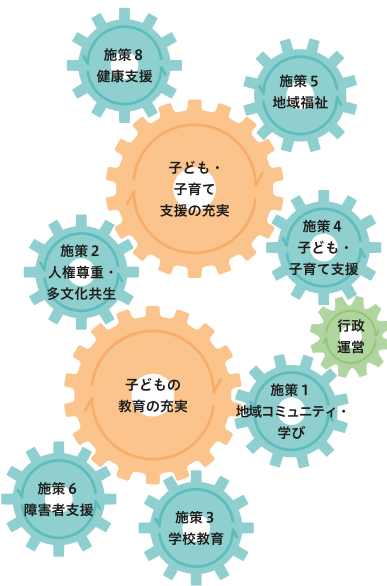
施策 8
健康支援

施策 5
地域福祉

子ども・
子育て
支援の充実

施策 4
子ども・
子育て支援

施策 2
人権尊重・
多文化共生

行政
運営

子どもの
教育の充実

施策 1
地域コミュニティ・
学び

施策 6
障害者支援

施策 3
学校教育